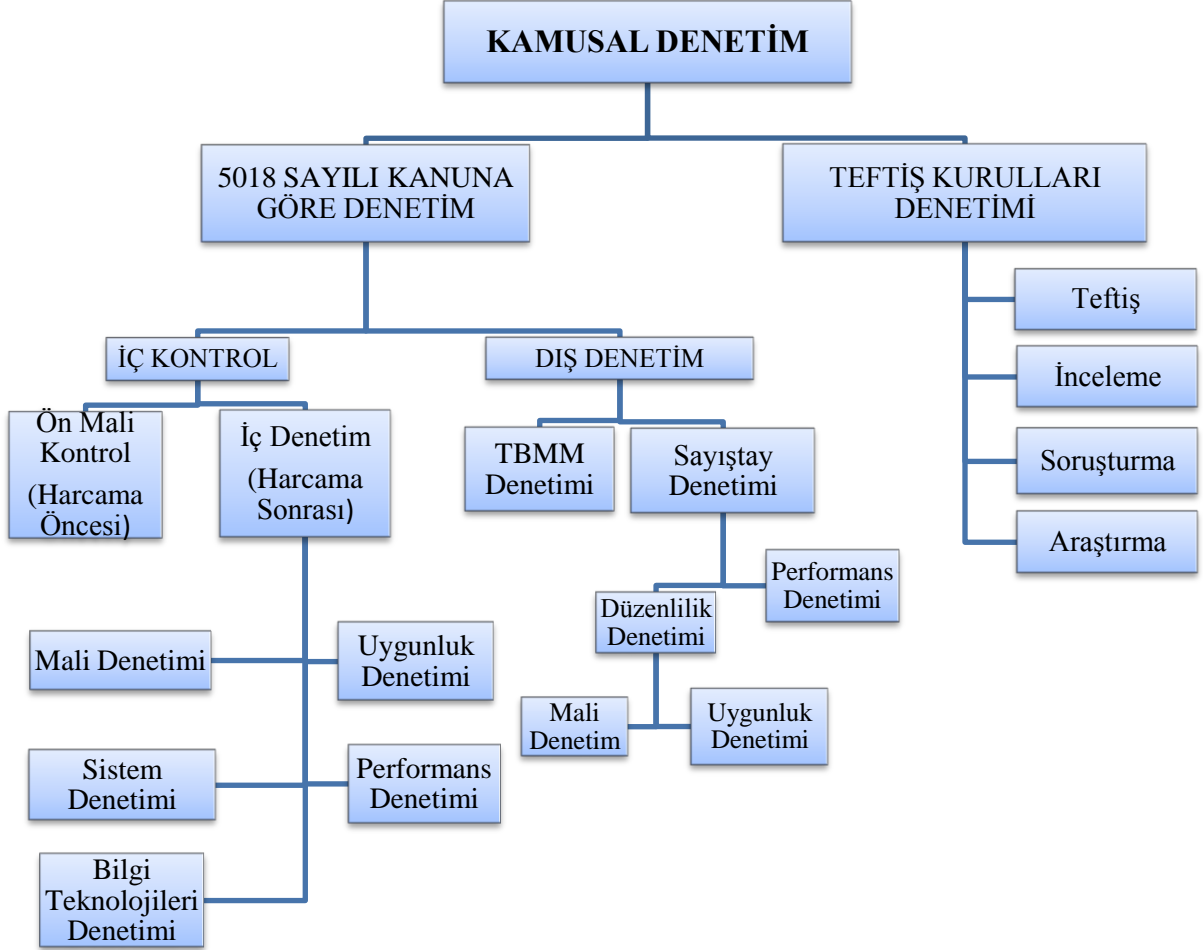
KAMUSAL DENETİM

5018 SAYILI KANUNA GÖRE DENETİM

TEFTİŞ KURULLARI DENETİMİ

Teftiş

İnceleme

Soruşturma

Araştırma

İÇ KONTROL

DIŞ DENETİM

Ön Mali Kontrol (Harcama Öncesi)

İç Denetim (Harcama Sonrası)

TBMM Denetimi

Sayıştay Denetimi

Performans Denetimi

Düzenlilik Denetimi

Mali Denetimi

Uygunluk Denetimi

Mali Denetim

Uygunluk Denetimi

Sistem Denetimi

Performans Denetimi

Bilgi Teknolojileri Denetimi